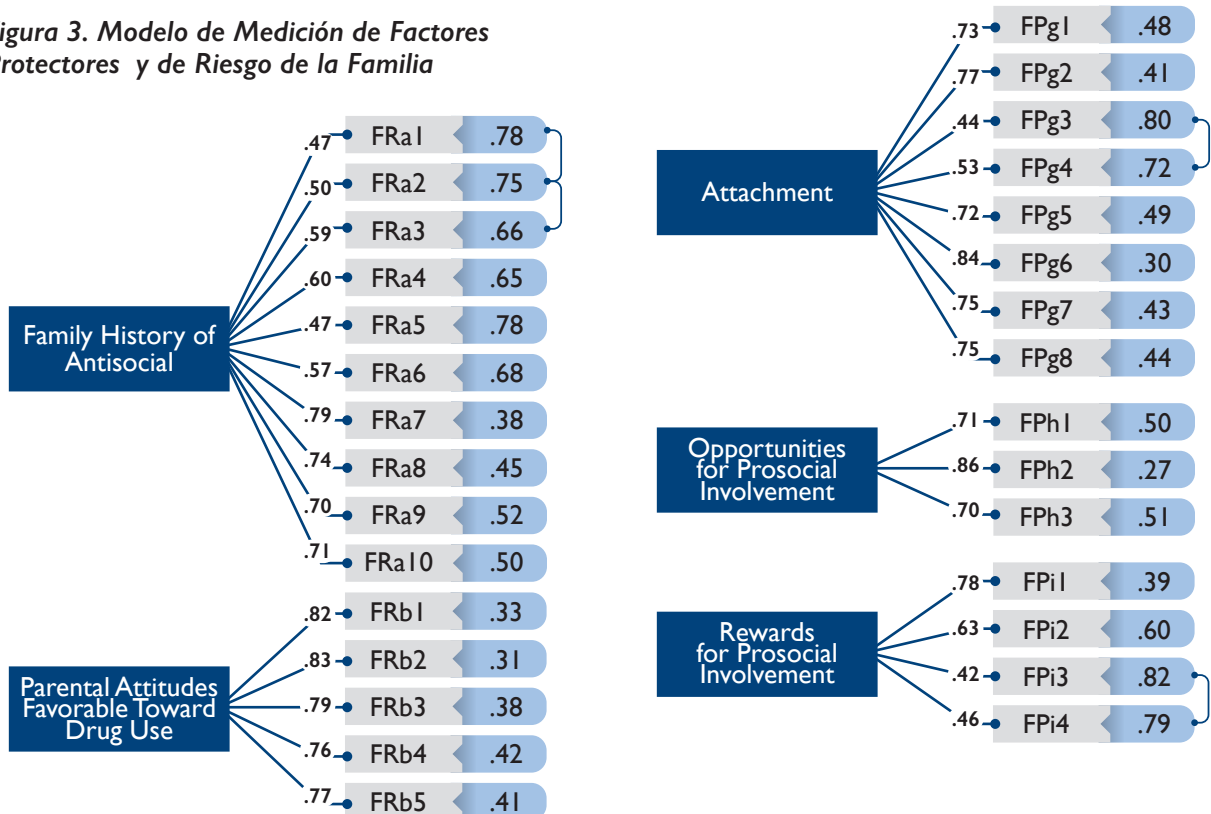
igura 3. Modelo de Medición de Factores Protectores y de Riesgo de la Familia

Family History of Antisocial

.47 FRa1 .78
.50 FRa2 .75
.59 FRa3 .66
.60 FRa4 .65
.47 FRa5 .78
.57 FRa6 .68
.79 FRa7 .38
.74 FRa8 .45
.70 FRa9 .52
.71 FRa10 .50

Parental Attitudes Favorable Toward Drug Use

.82 FRb1 .33
.83 FRb2 .31
.79 FRb3 .38
.76 FRb4 .42
.77 FRb5 .41

Attachment

.73 FPg1 .48
.77 FPg2 .41
.44 FPg3 .80
.53 FPg4 .72
.72 FPg5 .49
.84 FPg6 .30
.75 FPg7 .43
.75 FPg8 .44

Opportunities for Prosocial Involvement

.71 FPh1 .50
.86 FPh2 .27
.70 FPh3 .51

Rewards for Prosocial Involvement

.78 FPi1 .39
.63 FPi2 .60
.42 FPi3 .82
.46 FPi4 .79